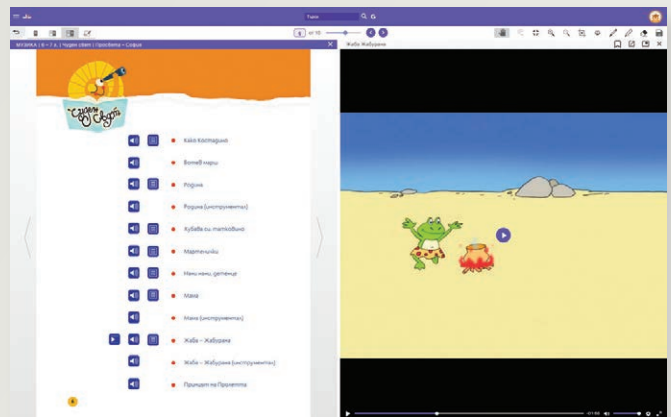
Търси

МУЗИКА | 6 – 7 г. | Чуден свят | Просвета – София

Жаба Жабурана

Чуден свят

Како Костадинa

Весели марш

Родина

Родина (инструментал)

Хубава си татковино

Мартенички

Нани, нани, детенце

Мама

Мама (инструментал)

Жаба – Жабурана

Жаба – Жабурана (инструментал)

Приказен на Просвета

6